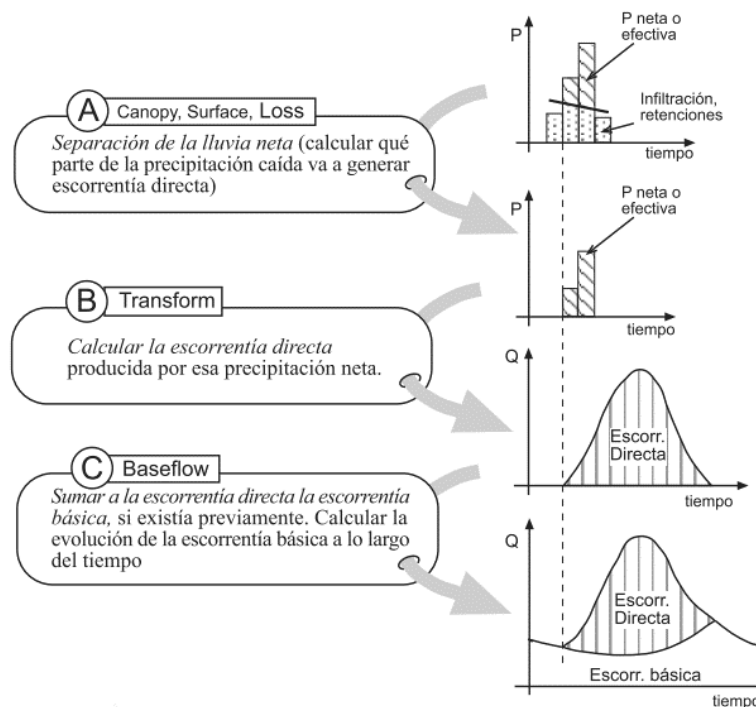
A Canopy, Surface, Loss

*Separación de la lluvia neta* (calcular qué parte de la precipitación caída va a generar escorrentía directa)

B Transform

*Calcular la escorrentía directa* producida por esa precipitación neta.

C Baseflow

*Sumar a la escorrentía directa la escorrentía básica,* si existía previamente. Calcular la evolución de la escorrentía básica a lo largo del tiempo

P

P neta o efectiva

Infiltración, retenciones

tiempo

P

P neta o efectiva

tiempo

Q

Escorr. Directa

tiempo

Q

Escorr. Directa

Escorr. básica

tiempo